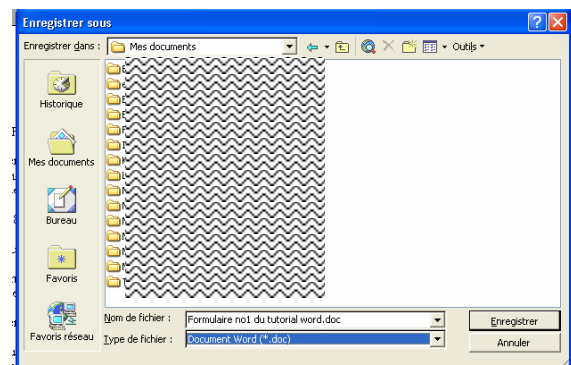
Enregistrer sous

Enregistrer dans : Mes documents

Outils

Historique

Mes documents

Bureau

Favoris

Favoris réseau

Nom de fichier : Formulaire no1 du tutorial word.doc

Type de fichier : Document Word (*.doc)

Enregistrer

Annuler